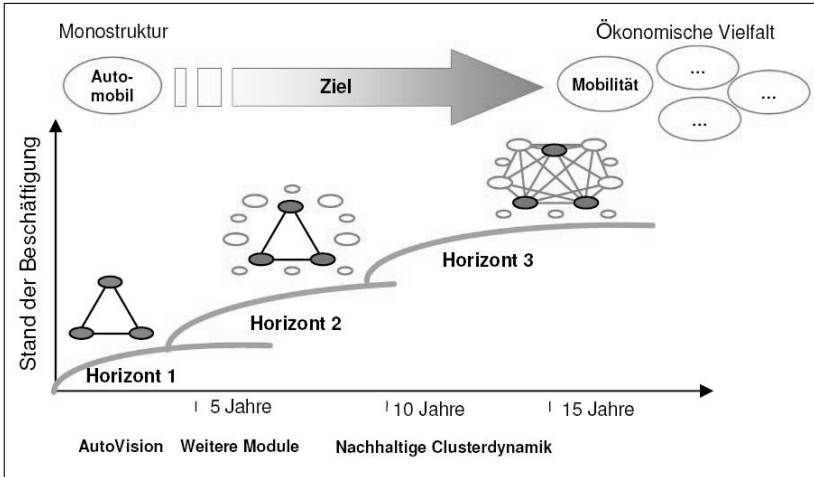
Monostruktur

Ökonomische Vielfalt

Auto-mobil

Ziel

Mobilität

...

...

...

Stand der Beschäftigung

Horizont 3

Horizont 2

Horizont 1

5 Jahre

10 Jahre

15 Jahre

AutoVision

Weitere Module

Nachhaltige Clusterdynamik